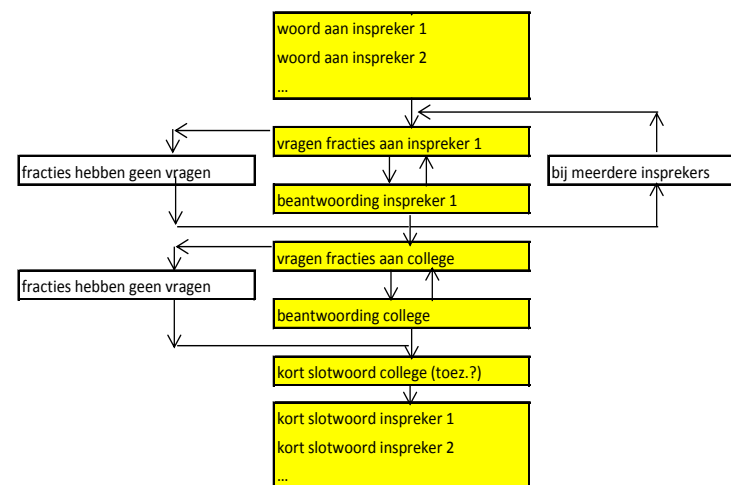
woord aan inspreker 1
woord aan inspreker 2
...

vragen fracties aan inspreker 1

fracties hebben geen vragen

bij meerdere insprekers

beantwoording inspreker 1

vragen fracties aan college

fracties hebben geen vragen

beantwoording college

kort slotwoord college (toez.?)

kort slotwoord inspreker 1
kort slotwoord inspreker 2
...